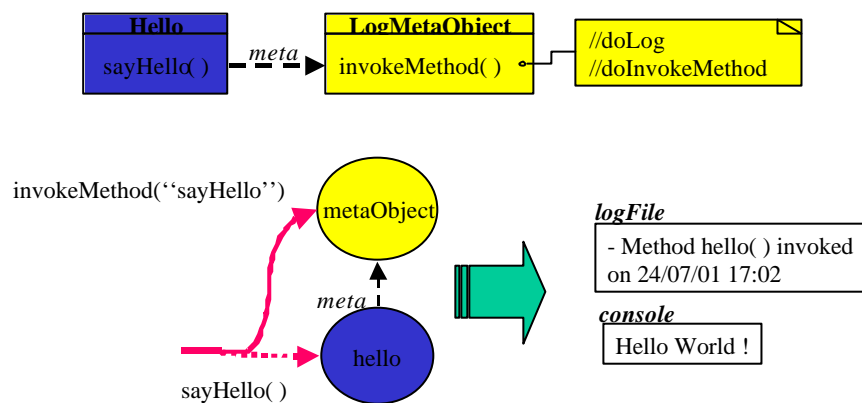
Hello
sayHello( )
meta
LogMetaObject
invokeMethod( )
//doLog
//doInvokeMethod

invokeMethod(‘‘sayHello’’)
metaObject
meta
hello
sayHello( )

logFile
- Method hello( ) invoked on 24/07/01 17:02

console
Hello World !